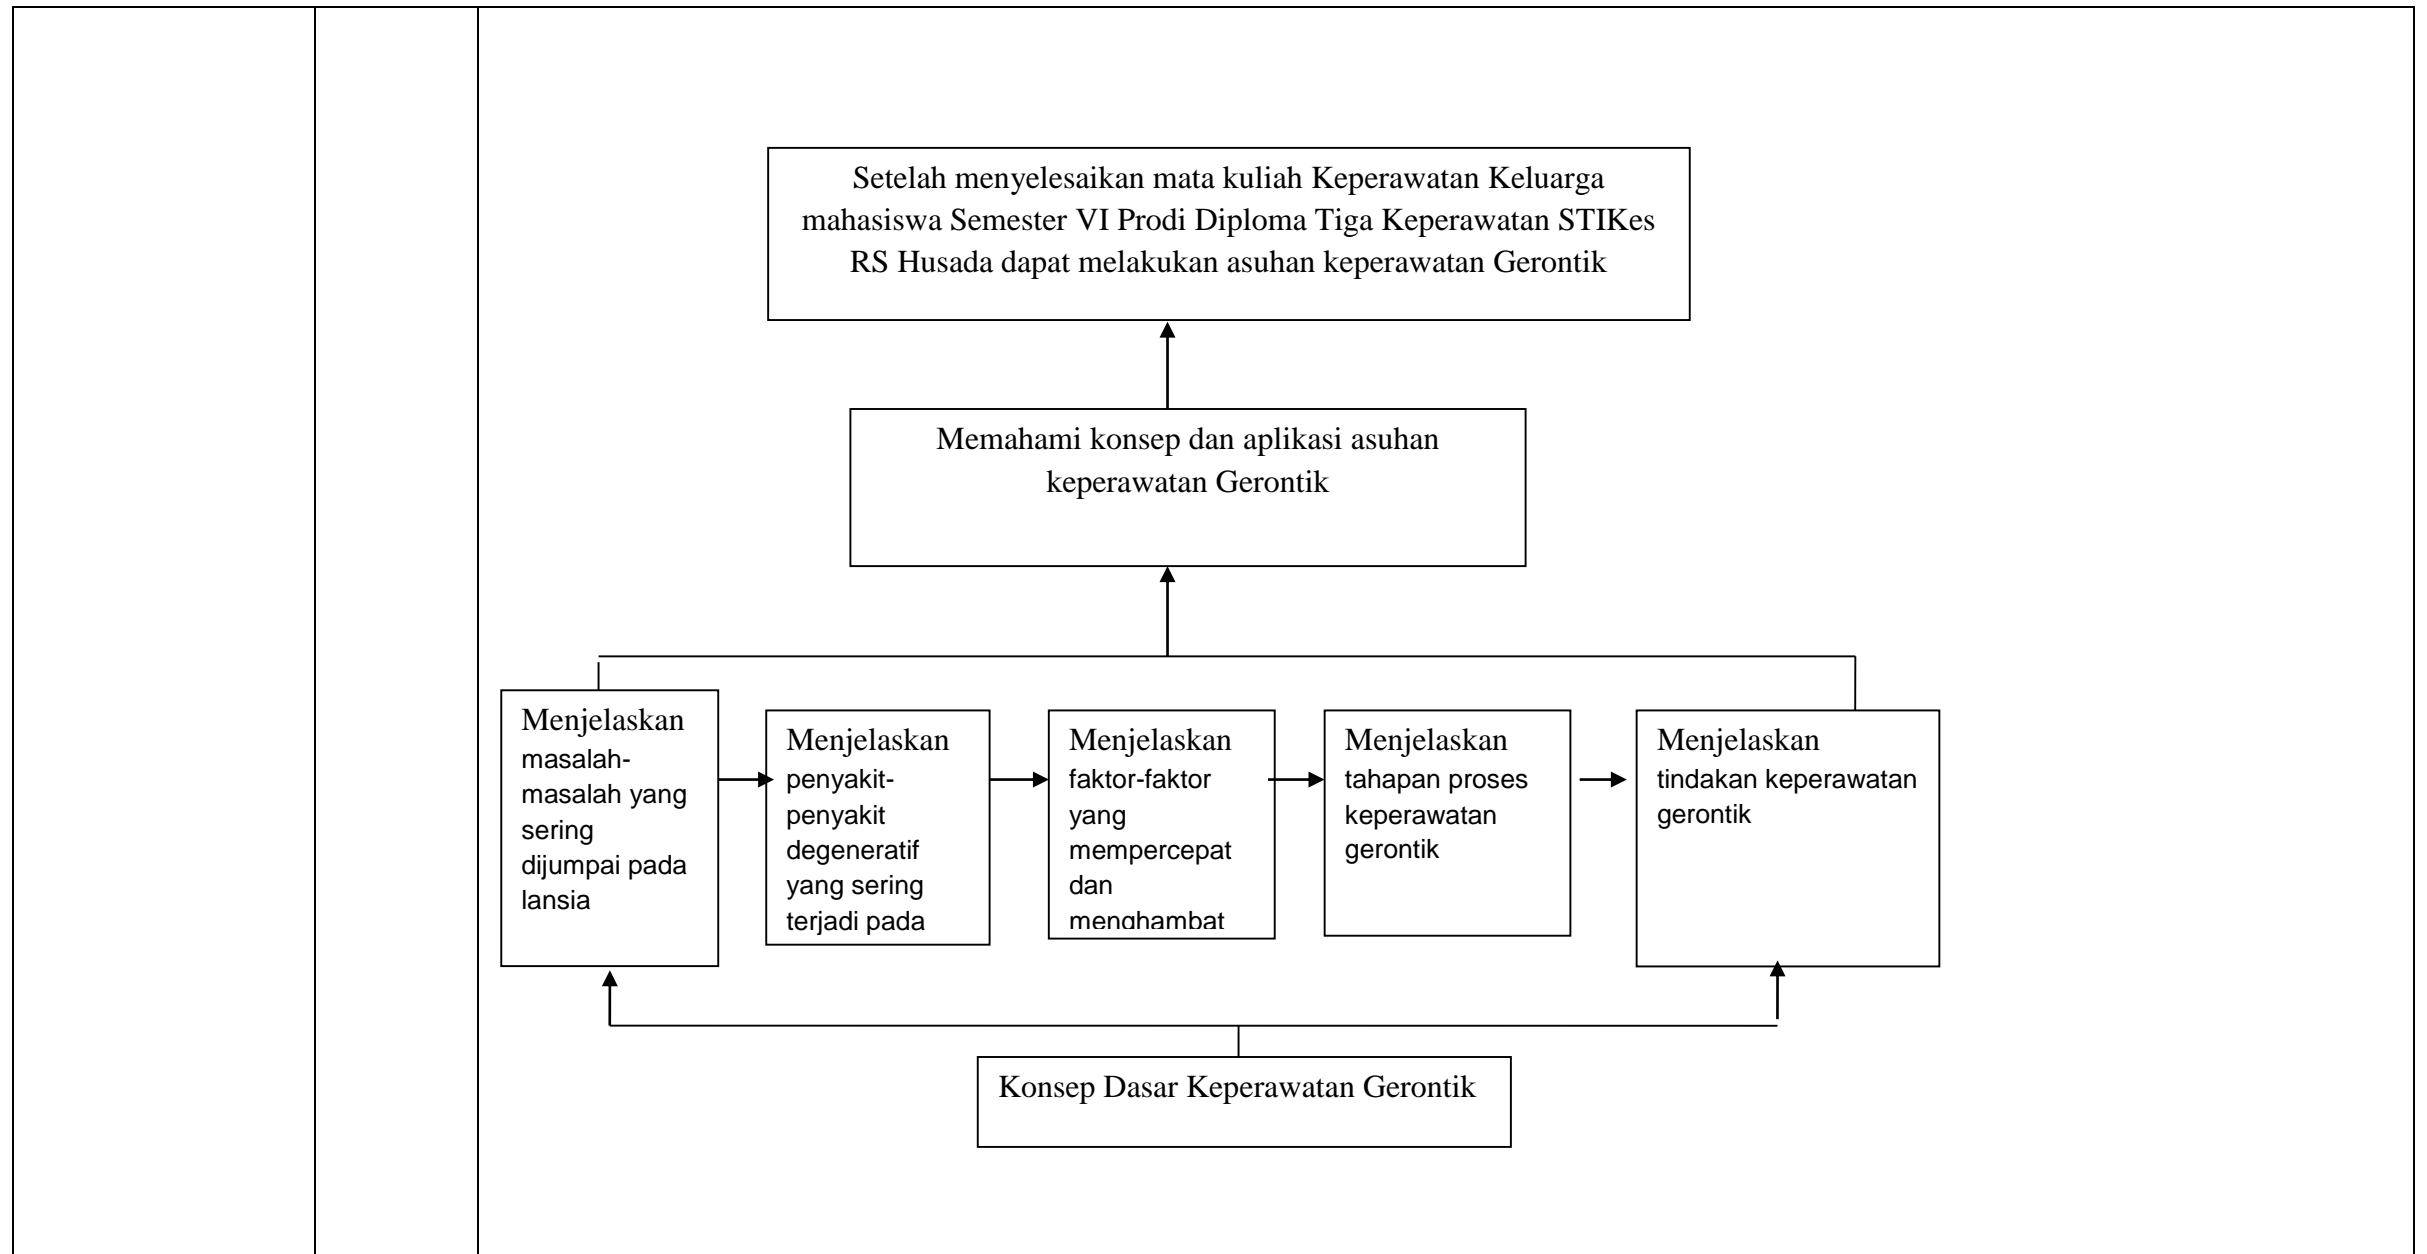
Setelah menyelesaikan mata kuliah Keperawatan Keluarga mahasiswa Semester VI Prodi Diploma Tiga Keperawatan STIKes RS Husada dapat melakukan asuhan keperawatan Gerontik

Memahami konsep dan aplikasi asuhan keperawatan Gerontik

Menjelaskan masalah-masalah yang sering dijumpai pada lansia

Menjelaskan penyakit-penyakit degeneratif yang sering terjadi pada

Menjelaskan faktor-faktor yang mempercepat dan menghambat

Menjelaskan tahapan proses keperawatan gerontik

Menjelaskan tindakan keperawatan gerontik

Konsep Dasar Keperawatan Gerontik